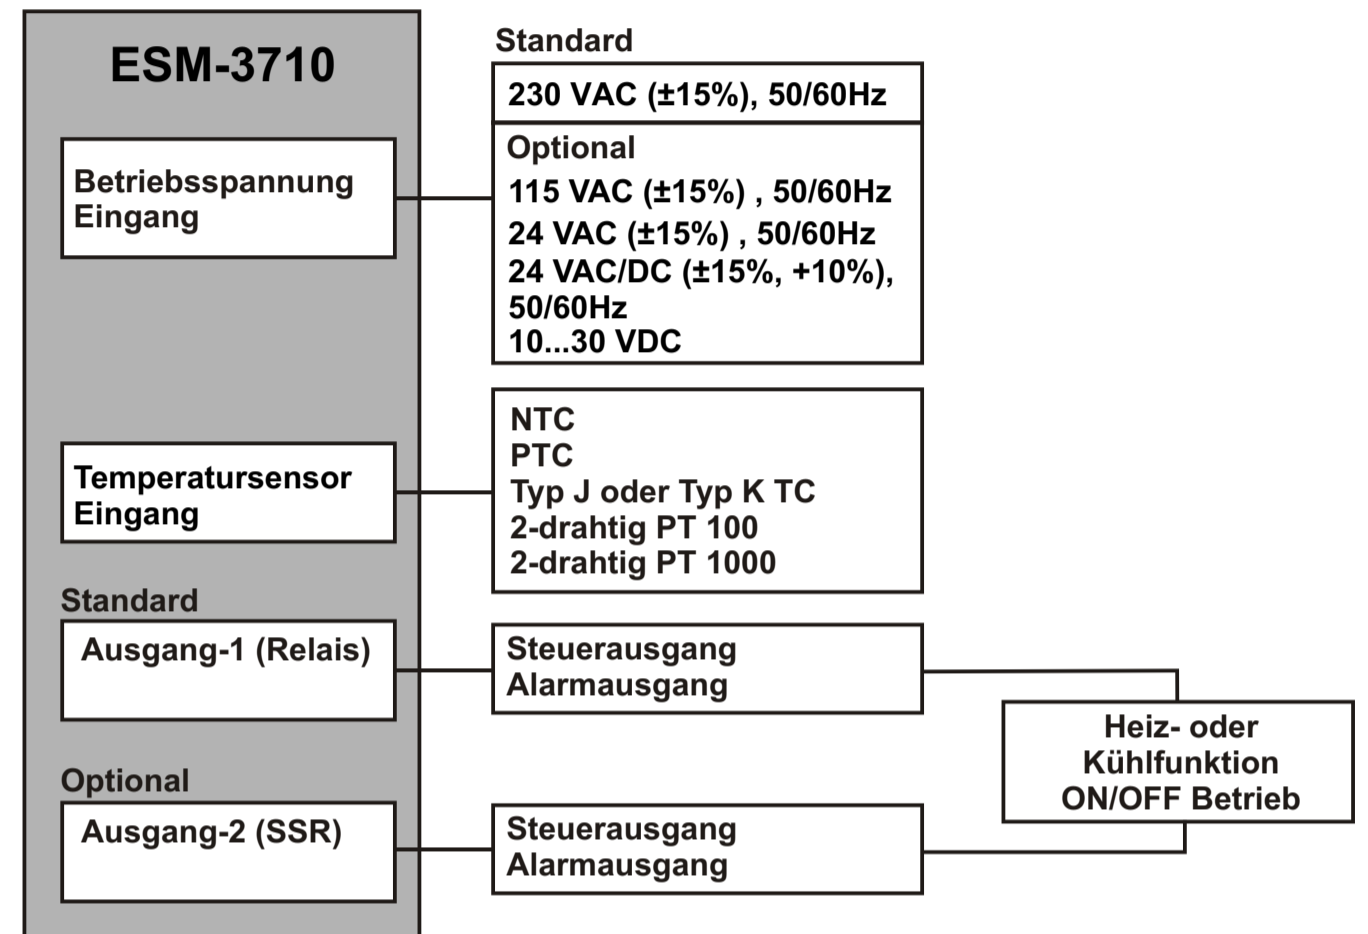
ESM-3710

Betriebsspannung Eingang

Standard

230 VAC (±15%), 50/60Hz

Optional

115 VAC (±15%) , 50/60Hz

24 VAC (±15%) , 50/60Hz

24 VAC/DC (±15%, +10%), 50/60Hz

10...30 VDC

Temperatursensor Eingang

NTC
PTC
Typ J oder Typ K TC
2-drahtig PT 100
2-drahtig PT 1000

Standard

Ausgang-1 (Relais)

Steuerausgang
Alarmausgang

Heiz- oder Kühlfunktion ON/OFF Betrieb

Optional

Ausgang-2 (SSR)

Steuerausgang
Alarmausgang